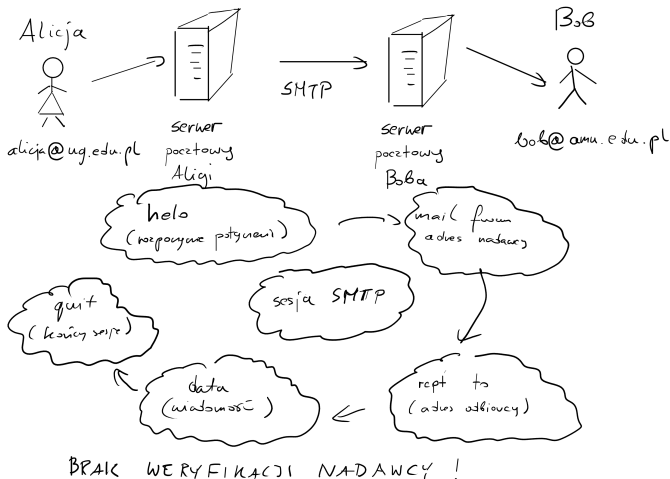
Alicja

alicja@ug.edu.pl

serwer pocztowy Alicji

SMTP

serwer pocztowy Boba

Bob

bob@amu.edu.pl

helo (rozpoczyna połączenie)

mail from adres nadawcy

sesja SMTP

quit (kończy sesję)

data (wiadomość)

rcpt to (adres odbiorcy)

BRAK WERYFIKACJI NADAWCY !